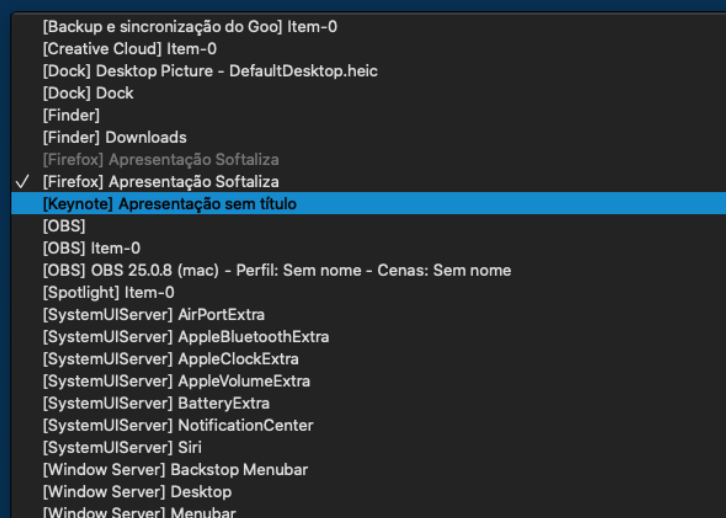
[Backup e sincronização do Goo] Item-0
[Creative Cloud] Item-0
[Dock] Desktop Picture - DefaultDesktop.heic
[Dock] Dock
[Finder]
[Finder] Downloads
[Firefox] Apresentação Softaliza
✓ [Firefox] Apresentação Softaliza
[Keynote] Apresentação sem título
[OBS]
[OBS] Item-0
[OBS] OBS 25.0.8 (mac) - Perfil: Sem nome - Cenas: Sem nome
[Spotlight] Item-0
[SystemUIServer] AirPortExtra
[SystemUIServer] AppleBluetoothExtra
[SystemUIServer] AppleClockExtra
[SystemUIServer] AppleVolumeExtra
[SystemUIServer] BatteryExtra
[SystemUIServer] NotificationCenter
[SystemUIServer] Siri
[Window Server] Backstop Menubar
[Window Server] Desktop
[Window Server] Menubar